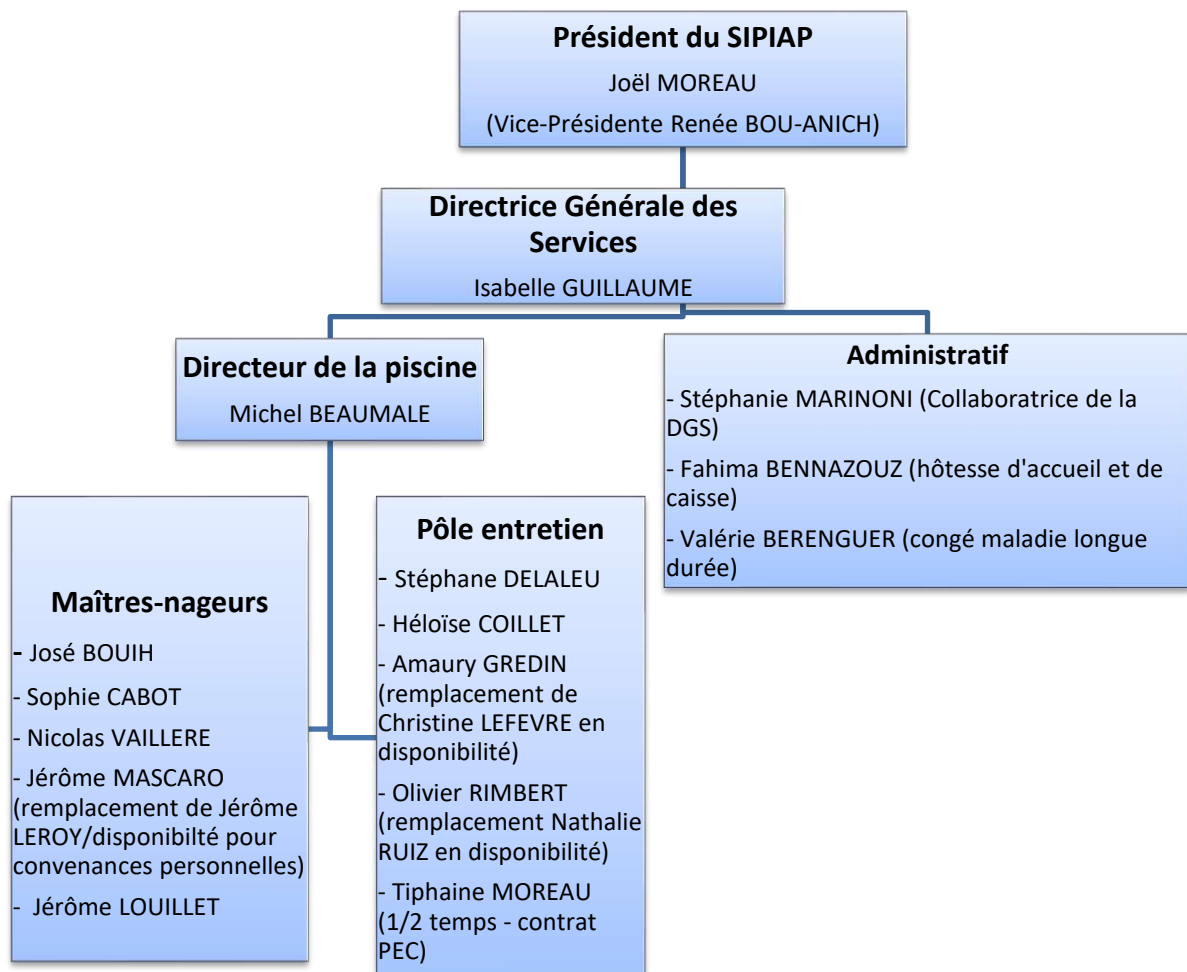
**Président du SIPIAP**

Joël MOREAU

(Vice-Présidente Renée BOU-ANICH)

**Directrice Générale des Services**

Isabelle GUILLAUME

**Directeur de la piscine**

Michel BEAUMALE

**Administratif**

- Stéphanie MARINONI (Collaboratrice de la DGS)

- Fahima BENNAZOUZ (hôtesse d'accueil et de caisse)

- Valérie BERENGUER (congé maladie longue durée)

**Maîtres-nageurs**

- José BOUIH

- Sophie CABOT

- Nicolas VAILLERE

- Jérôme MASCARO (remplacement de Jérôme LEROY/disponibilté pour convenances personnelles)

- Jérôme LOUILLET

**Pôle entretien**

- Stéphane DELALEU

- Héloïse COILLET

- Amaury GREDIN (remplacement de Christine LEFEVRE en disponibilité)

- Olivier RIMBERT (remplacement Nathalie RUIZ en disponibilité)

- Tiphaine MOREAU (1/2 temps - contrat PEC)